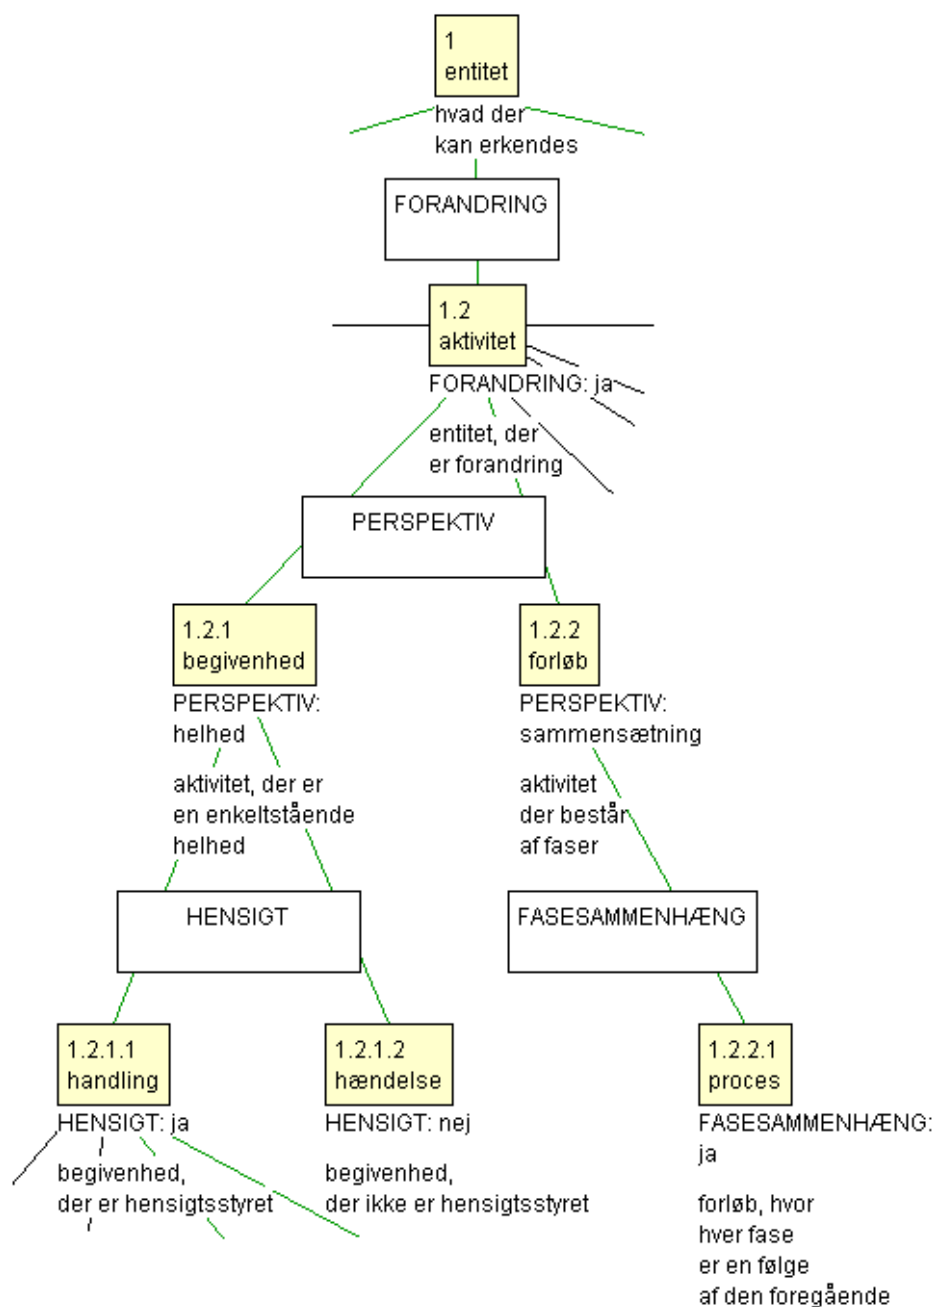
1
entitet

hvad der
kan erkendes

FORANDRING

1.2
aktivitet

FORANDRING: ja

entitet, der
er forandring

PERSPEKTIV

1.2.1
begivenhed

PERSPEKTIV:
helhed

aktivitet, der er
en enkeltstående
helhed

1.2.2
forløb

PERSPEKTIV:
sammensætning

aktivitet
der består
af faser

HENSIGT

FASESAMMENHÆNG

1.2.1.1
handling

HENSIGT: ja

begivenhed,
der er hensigtsstyret

1.2.1.2
hændelse

HENSIGT: nej

begivenhed,
der ikke er hensigtsstyret

1.2.2.1
proces

FASESAMMENHÆNG:
ja

forløb, hvor
hver fase
er en følge
af den foregående